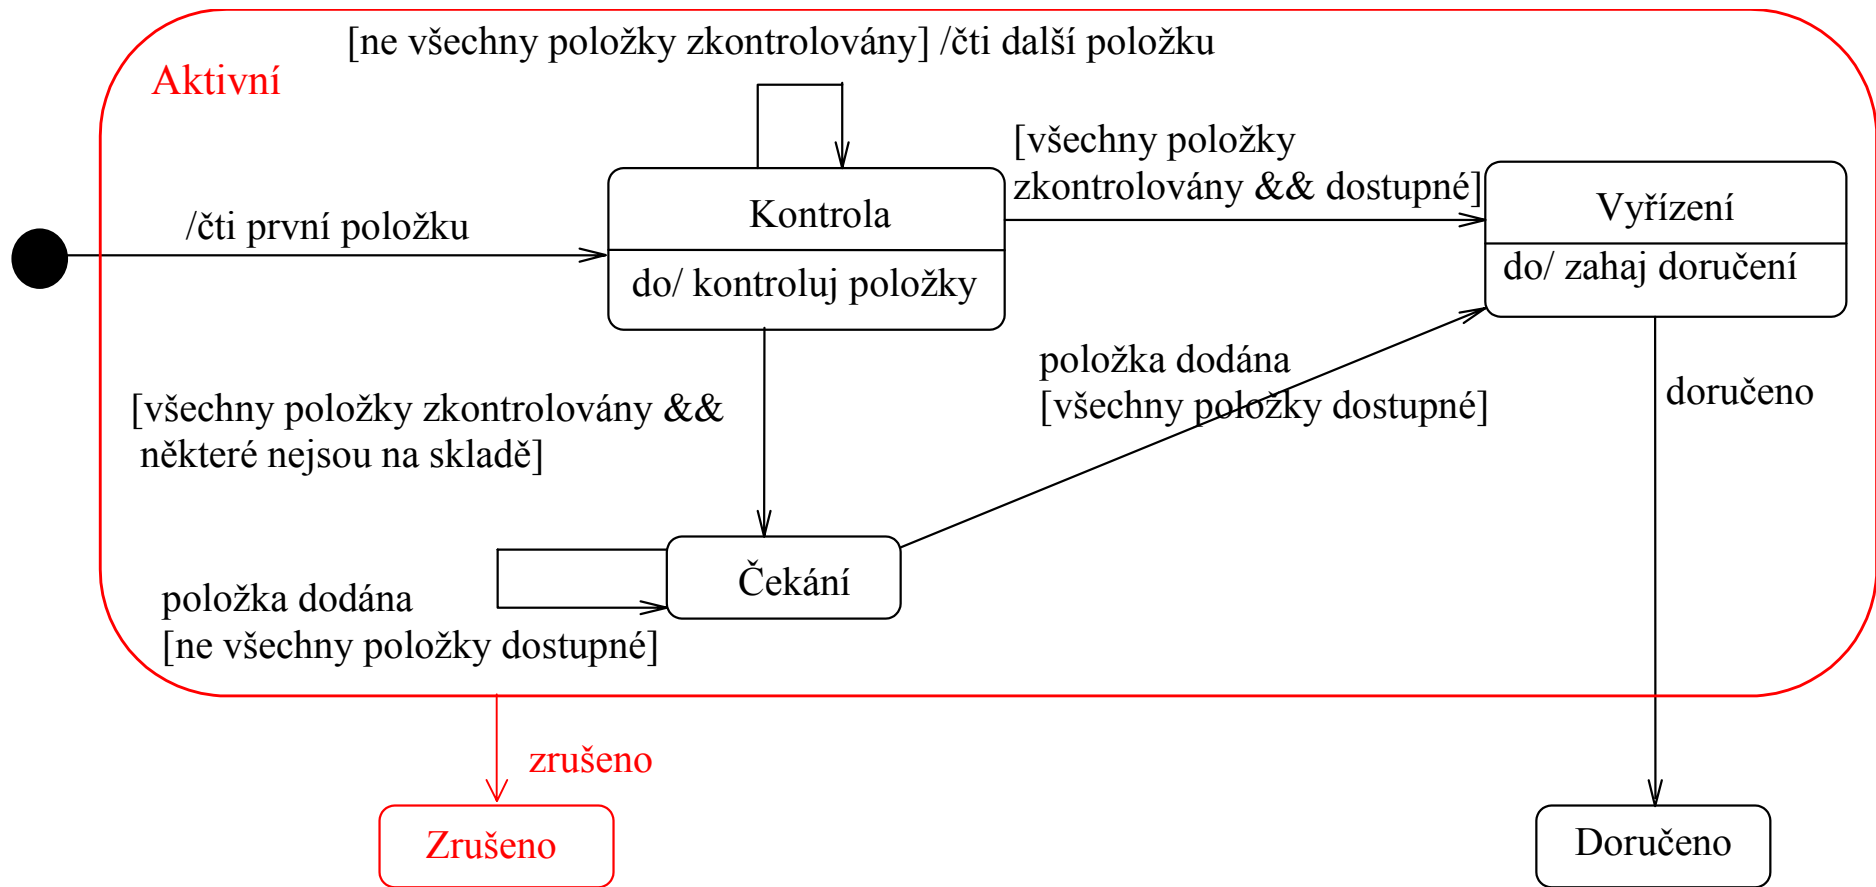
[ne všechny položky zkontrolovány] /čti další položku

Aktivní

[všechny položky zkontrolovány && dostupné]

/čti první položku

Kontrola

do/ kontroluj položky

Vyřízení

do/ zahaj doručení

položka dodána
[všechny položky dostupné]

doručeno

[všechny položky zkontrolovány &&
 některé nejsou na skladě]

Čekání

položka dodána
[ne všechny položky dostupné]

zrušeno

Zrušeno

Doručeno